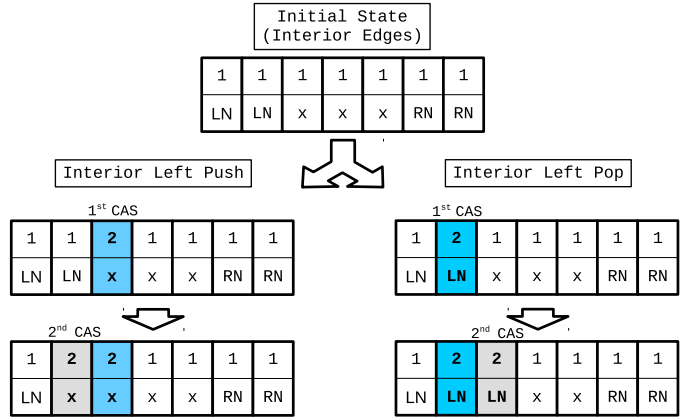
Initial State
(Interior Edges)

| 1 | 1 | 1 | 1 | 1 | 1 | 1 |
|---|---|---|---|---|---|---|
| LN | LN | x | x | x | RN | RN |

Interior Left Push

1st CAS

| 1 | 1 | 2 | 1 | 1 | 1 | 1 |
|---|---|---|---|---|---|---|
| LN | LN | x | x | x | RN | RN |

2nd CAS

| 1 | 2 | 2 | 1 | 1 | 1 | 1 |
|---|---|---|---|---|---|---|
| LN | x | x | x | x | RN | RN |

Interior Left Pop

1st CAS

| 1 | 2 | 1 | 1 | 1 | 1 | 1 |
|---|---|---|---|---|---|---|
| LN | LN | x | x | x | RN | RN |

2nd CAS

| 1 | 2 | 2 | 1 | 1 | 1 | 1 |
|---|---|---|---|---|---|---|
| LN | LN | LN | x | x | RN | RN |